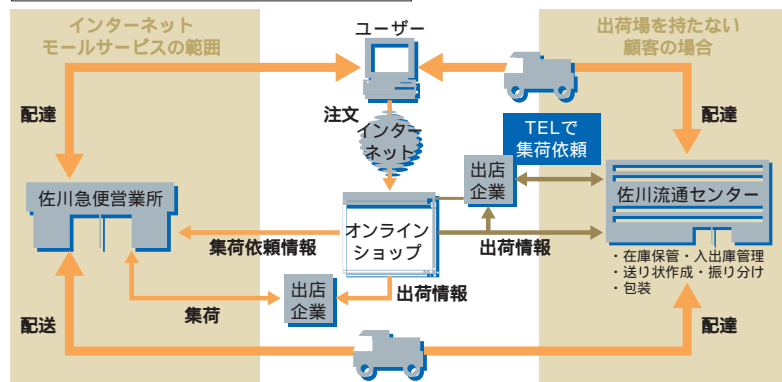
インターネット
モールサービスの範囲

ユーザー

出荷場を持たない
顧客の場合

配達

配達

注文

インターネット

TELで
集荷依頼

出店
企業

佐川急便営業所

佐川流通センター

オンライン
ショップ

集荷依頼情報

出荷情報

・在庫保管・入出庫管理
・送り状作成・振り分け
・包装

出店
企業

出荷情報

集荷

配送

配達